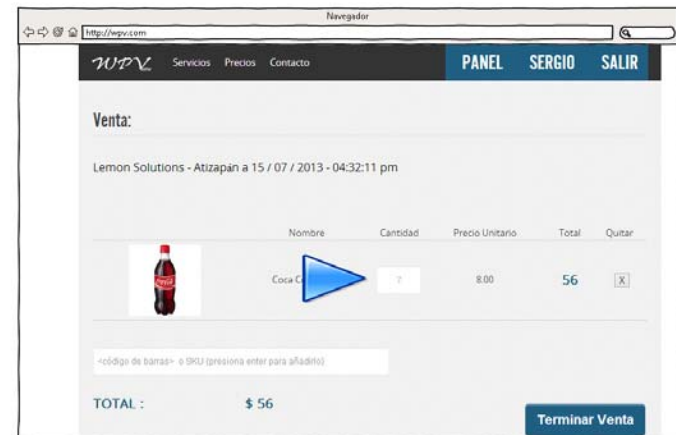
Navegador

http://wpv.com

WPV Servicios Precios Contacto

PANEL SERGIO SALIR

Venta:

Lemon Solutions - Atizapán a 15 / 07 / 2013 - 04:32:11 pm

| | Nombre | Cantidad | Precio Unitario | Total | Quitar |
|---|---|---|---|---|---|
| | Coca C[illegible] | 7 | 8.00 | 56 | X |

<código de barras> o SKU (presiona enter para añadirlo)

TOTAL : $ 56

Terminar Venta